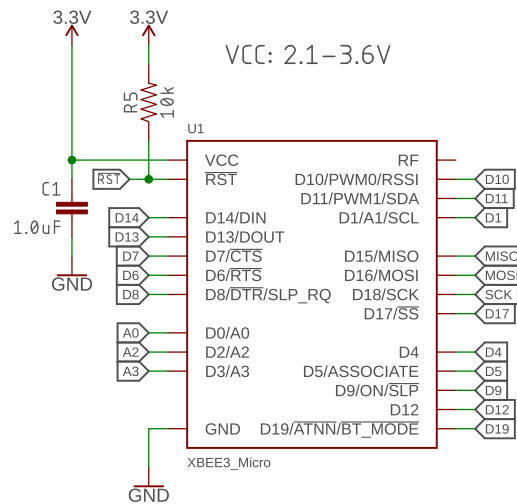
3.3V
3.3V
VCC: 2.1–3.6V
R5
10k
U1
C1
1.0uF
GND
RST
D14
D13
D7
D6
D8
A0
A2
A3
VCC
$\overline{RST}$
D14/DIN
D13/DOUT
D7/$\overline{CTS}$
D6/$\overline{RTS}$
D8/$\overline{DTR}$/SLP_RQ
D0/A0
D2/A2
D3/A3
GND
RF
D10/PWM0/RSSI
D11/PWM1/SDA
D1/A1/SCL
D15/MISO
D16/MOSI
D18/SCK
D17/$\overline{SS}$
D4
D5/ASSOCIATE
D9/ON/$\overline{SLP}$
D12
D19/$\overline{ATNN}$/$\overline{BT\_MODE}$
D10
D11
D1
MISO
MOSI
SCK
D17
D4
D5
D9
D12
D19
XBEE3_Micro
GND